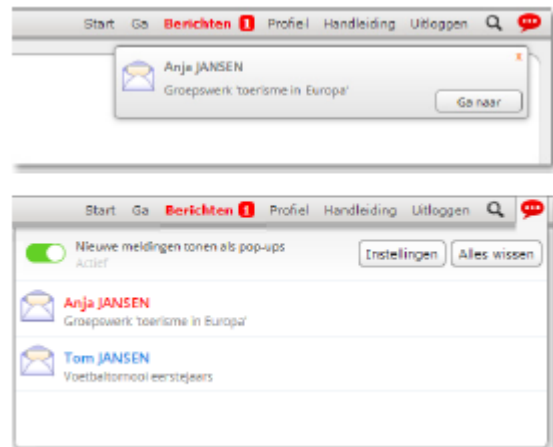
Start Ga Berichten 1 Profiel Handleiding Uitloggen

Anja JANSEN
Groepswerk 'toerisme in Europa'
Ga naar

Start Ga Berichten 1 Profiel Handleiding Uitloggen

Nieuwe meldingen tonen als pop-ups
Actief
Instellingen
Alles wissen

Anja JANSEN
Groepswerk 'toerisme in Europa'

Tom JANSEN
Voetbaltornooi eerstejaars